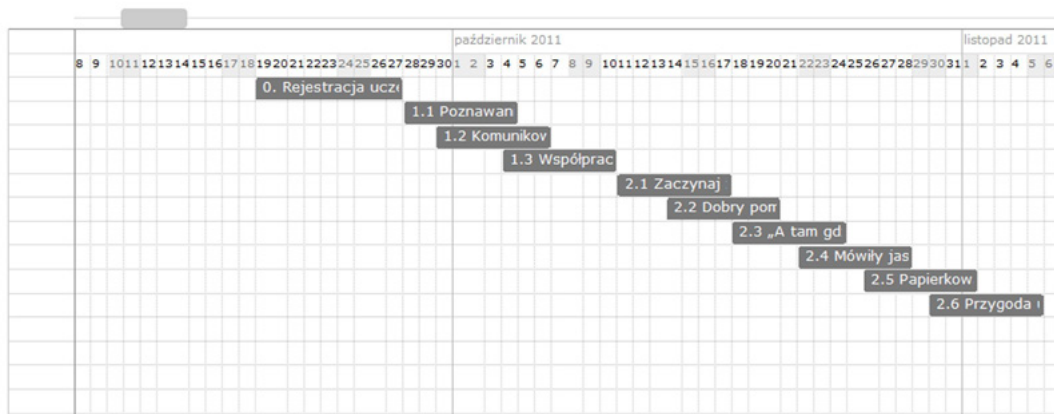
październik 2011 | listopad 2011

8 9 10 11 12 13 14 15 16 17 18 19 20 21 22 23 24 25 26 27 28 29 30 1 2 3 4 5 6 7 8 9 10 11 12 13 14 15 16 17 18 19 20 21 22 23 24 25 26 27 28 29 30 31 1 2 3 4 5 6

0. Rejestracja ucz
1.1 Poznawan
1.2 Komunikov
1.3 Współprac
2.1 Zaczynaj
2.2 Dobry pon
2.3 „A tam gd
2.4 Mówiły jas
2.5 Papierkow
2.6 Przygoda